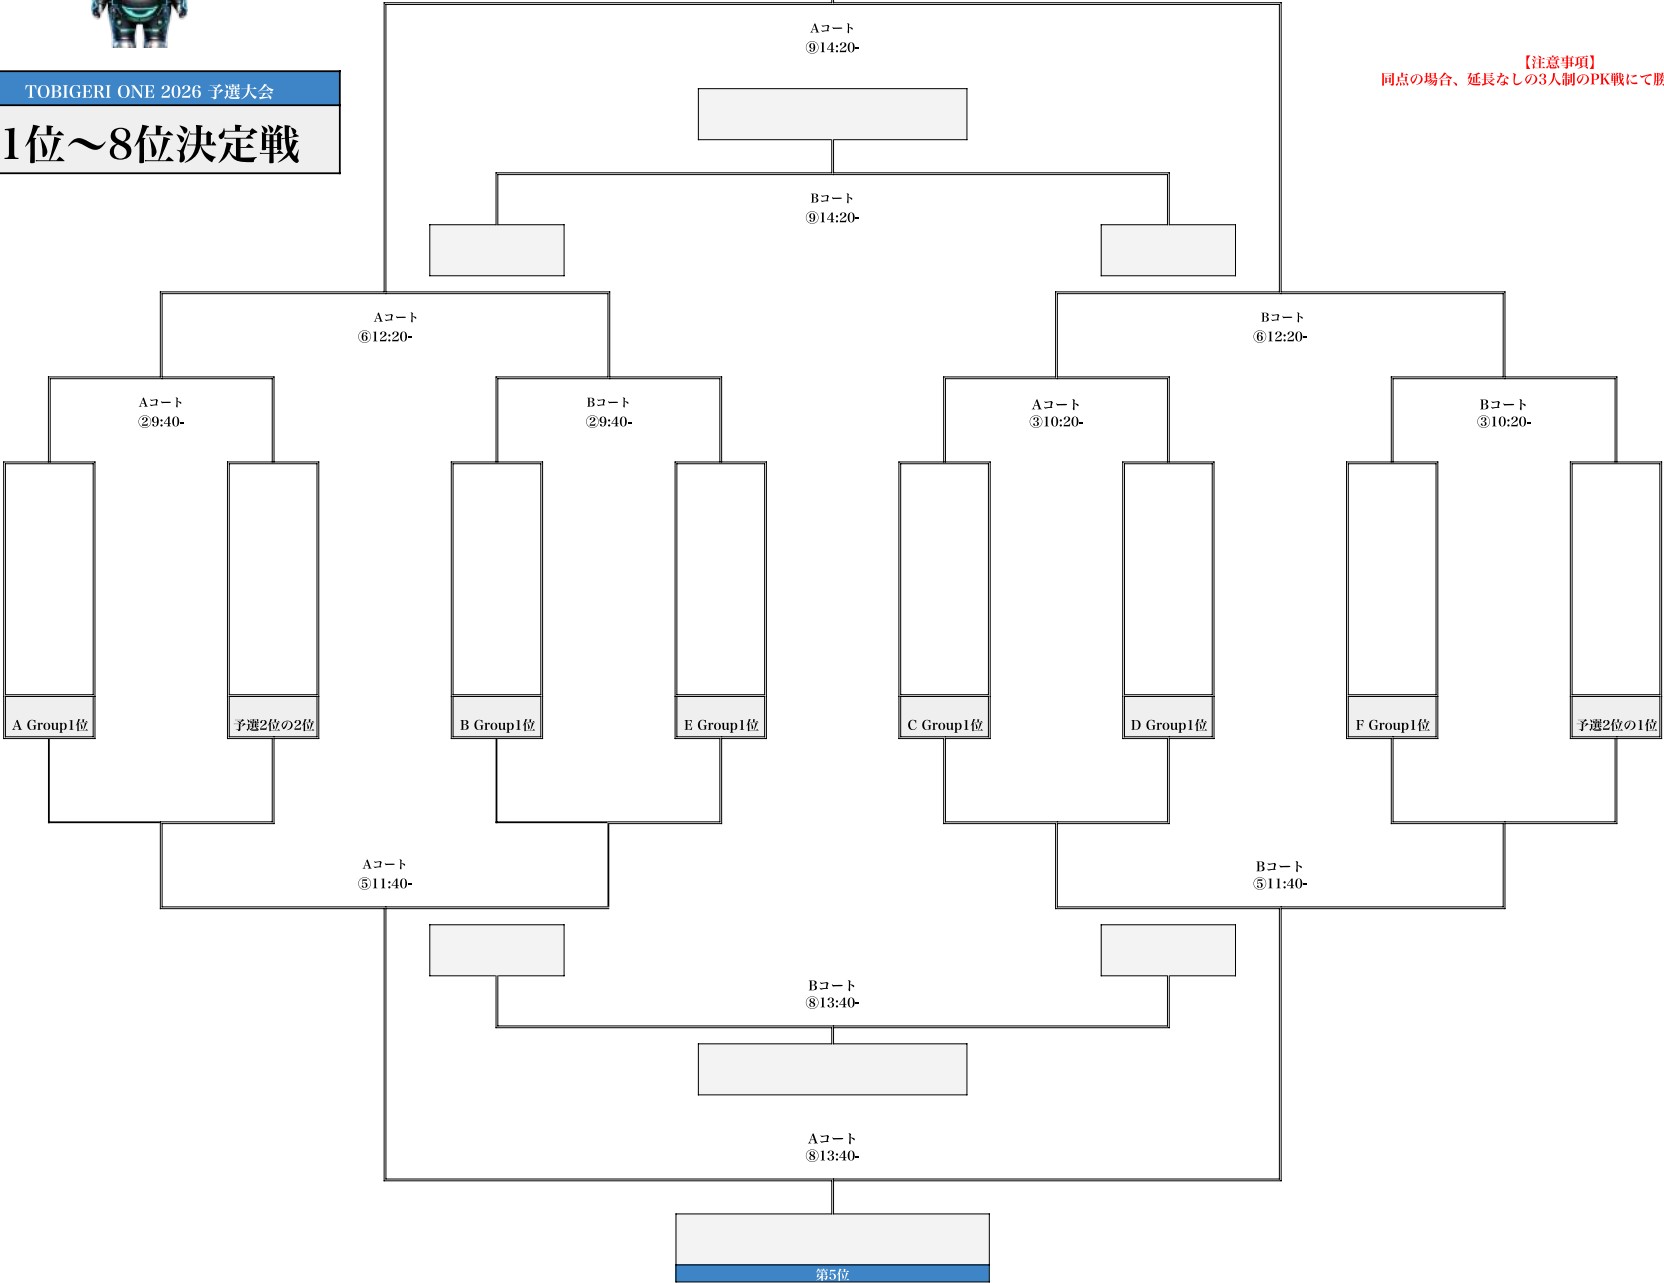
TOBIGERI ONE 2026 予選大会

1位〜8位決定戦

Aコート
⑨14:20-

【注意事項】
同点の場合、延長なしの3人制のPK戦にて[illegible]

Bコート
⑨14:20-

Aコート
⑥12:20-

Bコート
⑥12:20-

Aコート
②9:40-

Bコート
②9:40-

Aコート
③10:20-

Bコート
③10:20-

A Group1位

予選2位の2位

B Group1位

E Group1位

C Group1位

D Group1位

F Group1位

予選2位の1位

Aコート
⑤11:40-

Bコート
⑤11:40-

Bコート
⑧13:40-

Aコート
⑧13:40-

第5位